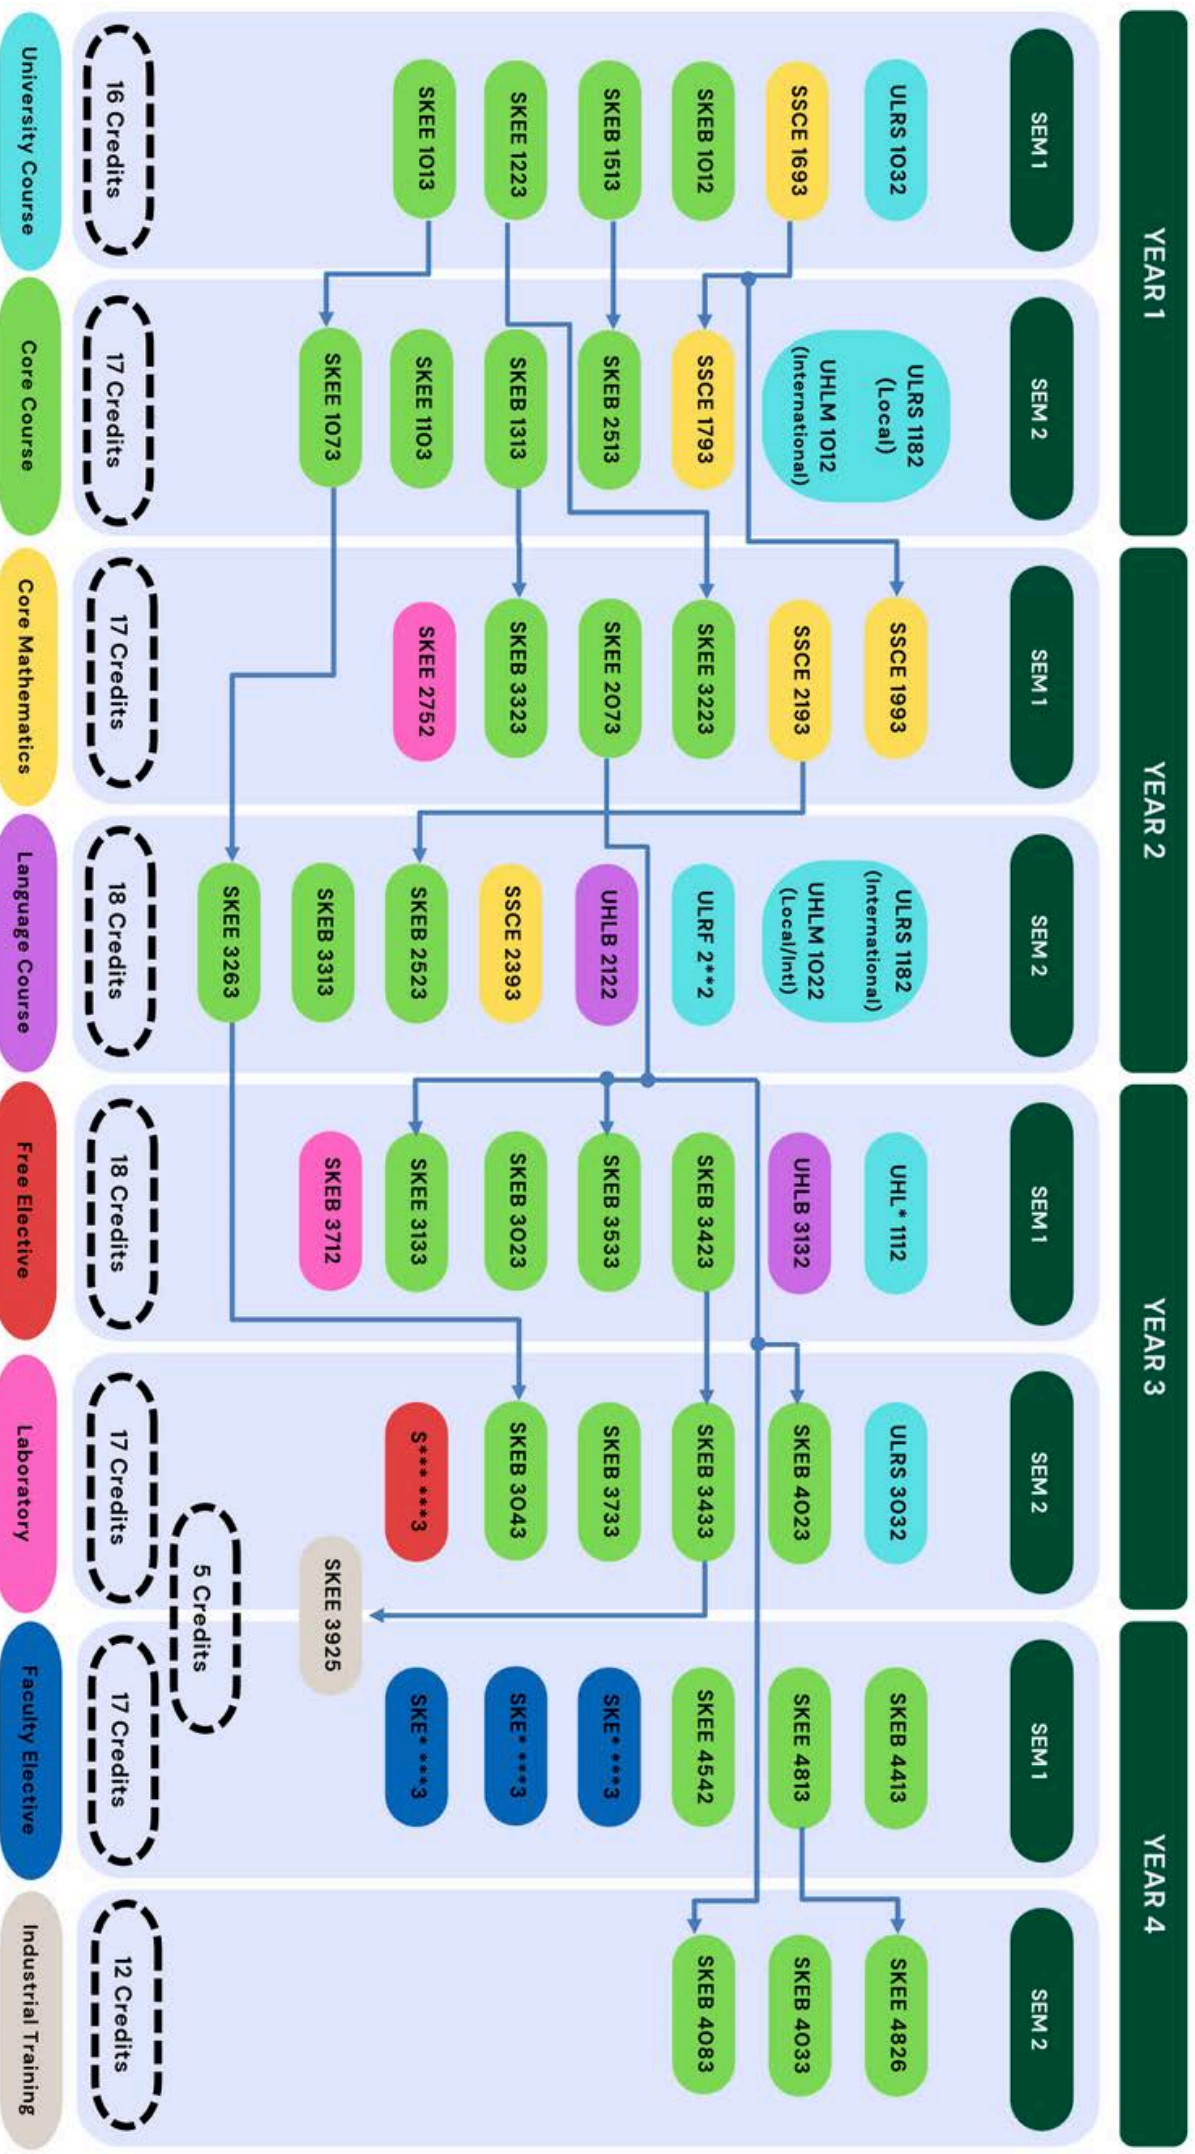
YEAR 1

SEM 1
ULRS 1032
SSCE 1693
SKEB 1012
SKEB 1513
SKEE 1223
SKEE 1013
16 Credits

SEM 2
ULRS 1182 (Local)
UHLM 1012 (International)
SSCE 1793
SKEB 2513
SKEB 1313
SKEE 1103
SKEE 1073
17 Credits

YEAR 2

SEM 1
SSCE 1993
SSCE 2193
SKEE 3223
SKEE 2073
SKEB 3323
SKEE 2752
17 Credits

SEM 2
ULRS 1182 (International)
UHLM 1022 (Local/Intl)
ULRF 2**2
UHLB 2122
SSCE 2393
SKEB 2523
SKEB 3313
SKEE 3263
18 Credits

YEAR 3

SEM 1
UHL* 1112
UHLB 3132
SKEB 3423
SKEB 3533
SKEB 3023
SKEE 3133
SKEB 3712
18 Credits

SEM 2
ULRS 3032
SKEB 4023
SKEB 3433
SKEB 3733
SKEB 3043
S*** ***3
17 Credits

SKEE 3925
5 Credits

YEAR 4

SEM 1
SKEB 4413
SKEE 4813
SKEE 4542
SKE* ***3
SKE* ***3
SKE* ***3
17 Credits

SEM 2
SKEE 4826
SKEB 4033
SKEB 4083
12 Credits

University Course
Core Course
Core Mathematics
Language Course
Free Elective
Laboratory
Faculty Elective
Industrial Training